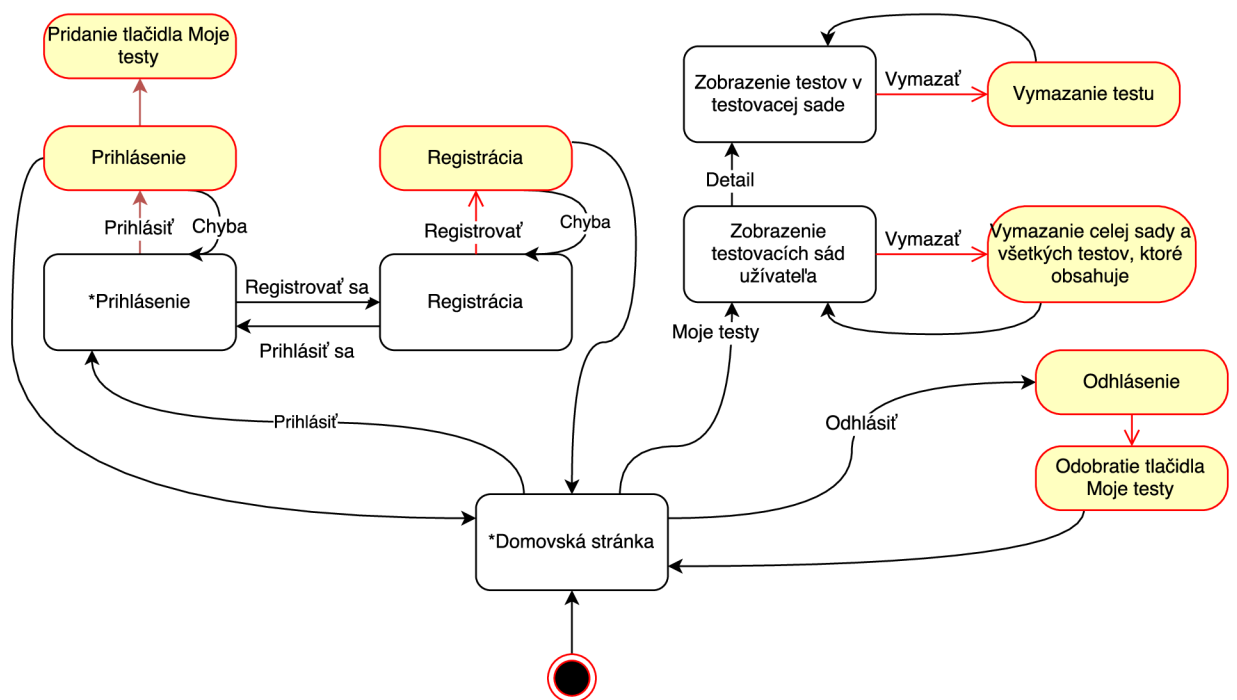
Pridanie tlačidla Moje testy

Prihlásenie

Prihlásiť

Chyba

*Prihlásenie

Registrovať sa

Prihlásiť sa

Registrácia

Registrovať

Chyba

Registrácia

Prihlásiť

Zobrazenie testov v testovacej sade

Vymazať

Vymazanie testu

Detail

Zobrazenie testovacích sád užívateľa

Vymazať

Vymazanie celej sady a všetkých testov, ktoré obsahuje

Moje testy

Odhlásenie

Odhlásiť

Odobratie tlačidla Moje testy

*Domovská stránka